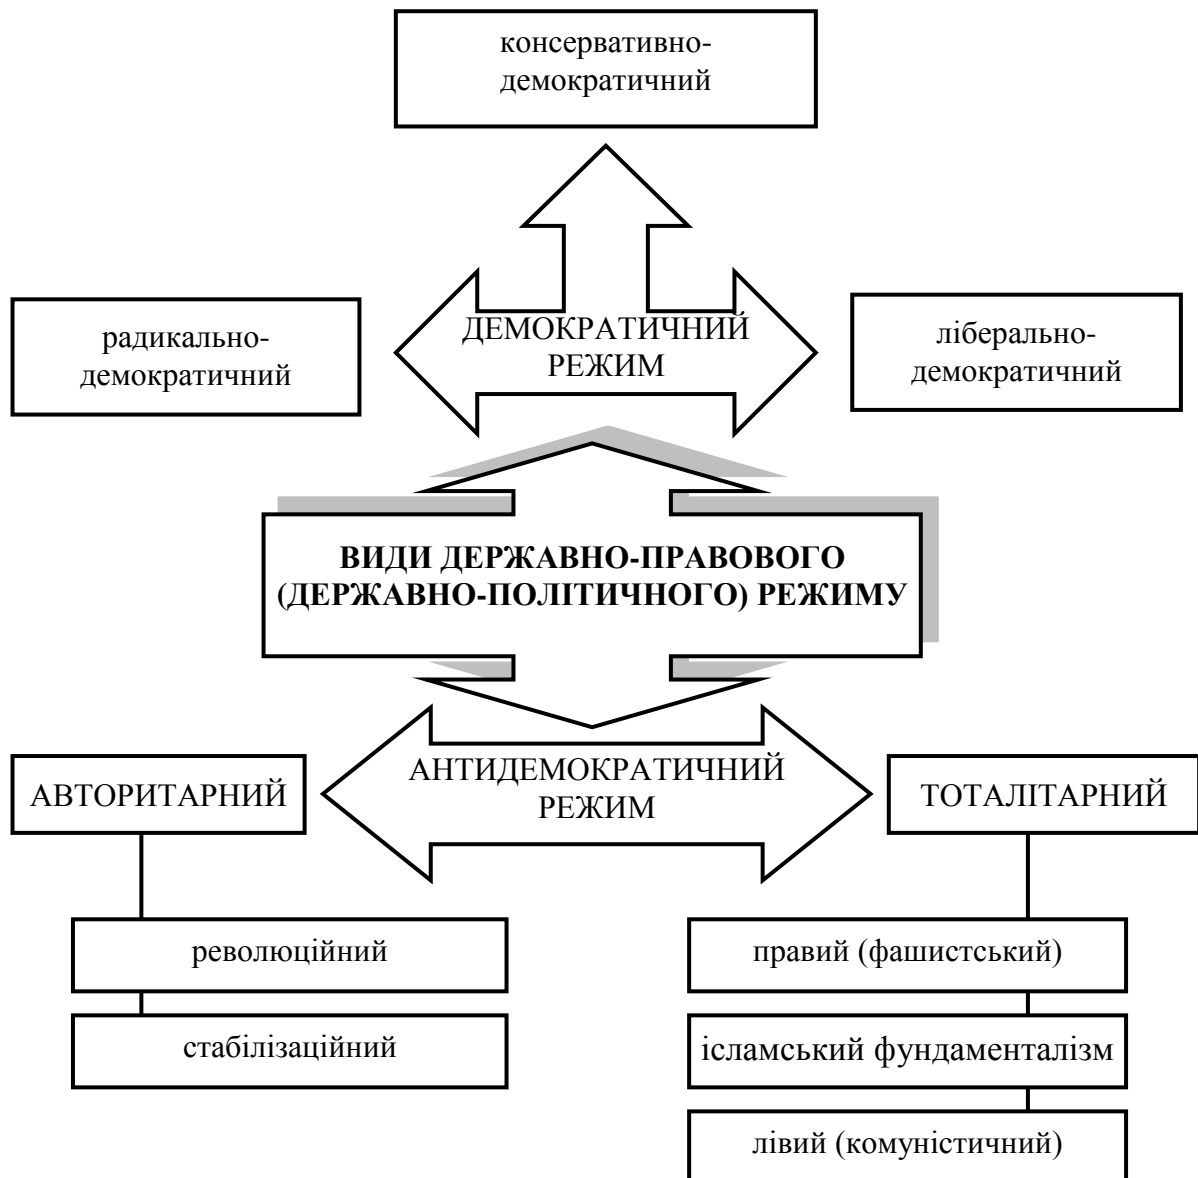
консервативно-демократичний

радикально-демократичний

ДЕМОКРАТИЧНИЙ РЕЖИМ

ліберально-демократичний

ВИДИ ДЕРЖАВНО-ПРАВОВОГО (ДЕРЖАВНО-ПОЛІТИЧНОГО) РЕЖИМУ

АВТОРИТАРНИЙ

АНТИДЕМОКРАТИЧНИЙ РЕЖИМ

ТОТАЛІТАРНИЙ

революційний

стабілізаційний

правий (фашистський)

ісламський фундаменталізм

лівий (комуністичний)